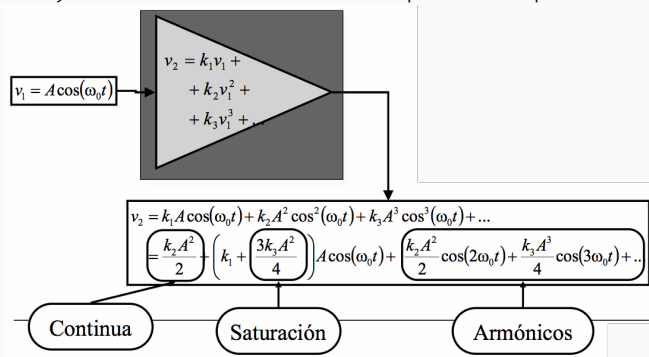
$v_1 = A\cos(\omega_0 t)$

$v_2 = k_1 v_1 +$
$+ k_2 v_1^2 +$
$+ k_3 v_1^3 + \ldots$

$v_2 = k_1 A\cos(\omega_0 t) + k_2 A^2 \cos^2(\omega_0 t) + k_3 A^3 \cos^3(\omega_0 t) + \ldots$
$= \frac{k_2 A^2}{2} + \left(k_1 + \frac{3k_3 A^2}{4}\right) A\cos(\omega_0 t) + \frac{k_2 A^2}{2}\cos(2\omega_0 t) + \frac{k_3 A^3}{4}\cos(3\omega_0 t) + \ldots$

Continua

Saturación

Armónicos